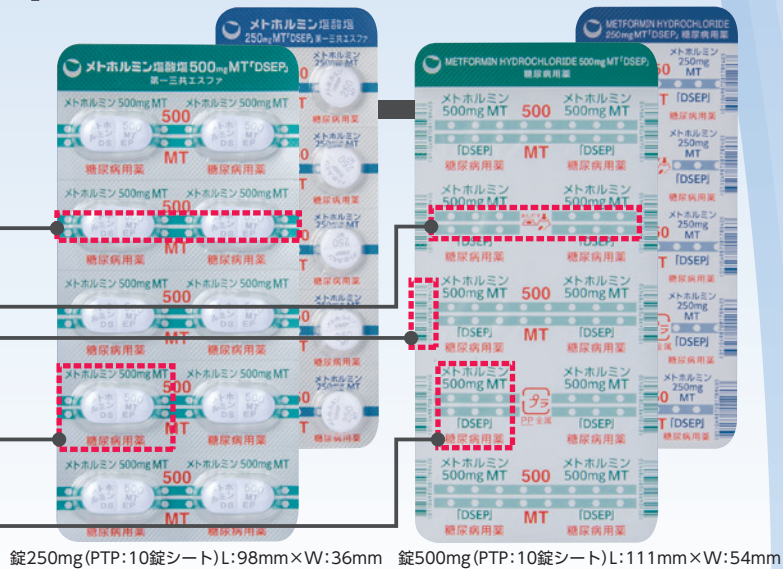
メトホルミン塩酸塩
250mgMT「DSEP」第一三共エスファ

メトホルミン塩酸塩500mgMT「DSEP」
第一三共エスファ

メトホルミン 500mg MT
メトホルミン 500mg MT
500
MT
糖尿病用薬
糖尿病用薬

メトホルミン 500mg MT
メトホルミン 500mg MT
500
MT

メトホルミン 500mg MT
メトホルミン 500mg MT
500
MT
糖尿病用薬
糖尿病用薬

メトホルミン 500mg MT
メトホルミン 500mg MT
500
MT
糖尿病用薬
糖尿病用薬

500
MT

METFORMIN HYDROCHLORIDE
250mgMT「DSEP」糖尿病用薬

METFORMIN HYDROCHLORIDE 500mgMT「DSEP」
糖尿病用薬

メトホルミン 500mg MT
500
メトホルミン 500mg MT
「DSEP」
MT
「DSEP」
糖尿病用薬
糖尿病用薬

メトホルミン 500mg MT
メトホルミン 500mg MT

メトホルミン 500mg MT
500
メトホルミン 500mg MT
「DSEP」
MT
「DSEP」
糖尿病用薬
糖尿病用薬

メトホルミン 500mg MT
プラ
PP 全面
メトホルミン 500mg MT
「DSEP」
「DSEP」
糖尿病用薬
糖尿病用薬

メトホルミン 500mg MT
500
メトホルミン 500mg MT
「DSEP」
MT
「DSEP」
糖尿病用薬
糖尿病用薬

メトホルミン 250mg MT
「DSEP」
糖尿病用薬

錠250mg(PTP:10錠シート)L:98mm×W:36mm 錠500mg(PTP:10錠シート)L:111mm×W:54mm